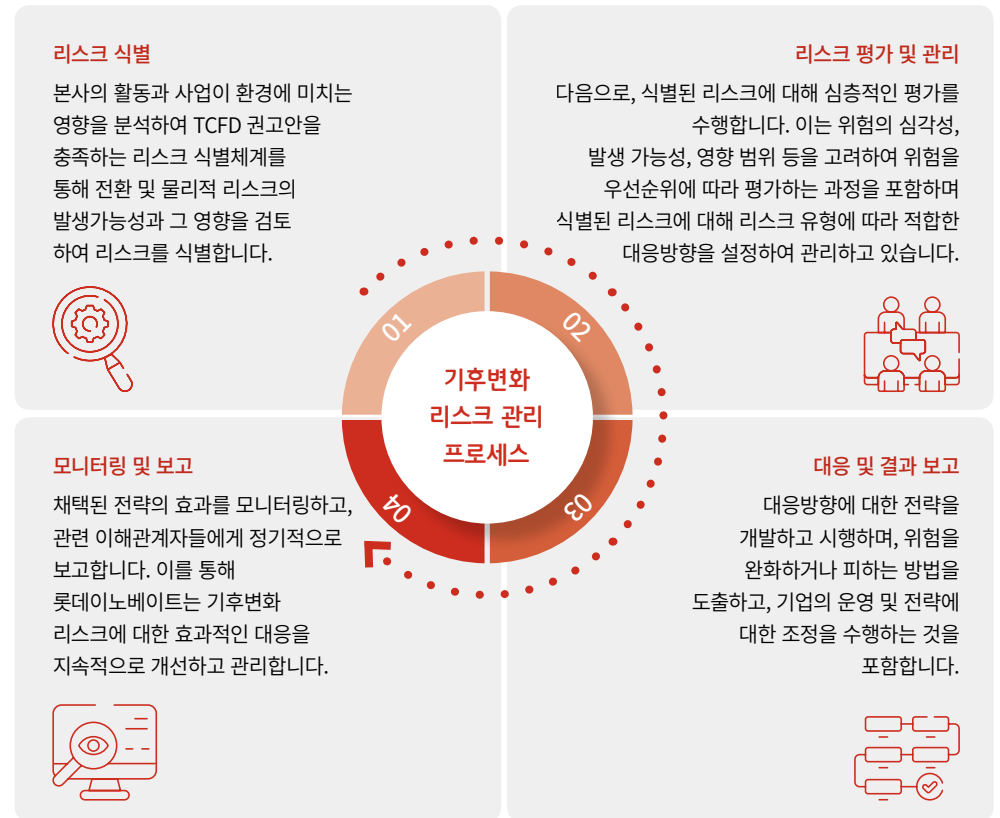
리스크 식별

본사의 활동과 사업이 환경에 미치는 영향을 분석하여 TCFD 권고안을 충족하는 리스크 식별체계를 통해 전환 및 물리적 리스크의 발생가능성과 그 영향을 검토 하여 리스크를 식별합니다.

리스크 평가 및 관리

다음으로, 식별된 리스크에 대해 심층적인 평가를 수행합니다. 이는 위험의 심각성, 발생 가능성, 영향 범위 등을 고려하여 위험을 우선순위에 따라 평가하는 과정을 포함하며 식별된 리스크에 대해 리스크 유형에 따라 적합한 대응방향을 설정하여 관리하고 있습니다.

01

02

03

04

기후변화
리스크 관리
프로세스

모니터링 및 보고

채택된 전략의 효과를 모니터링하고, 관련 이해관계자들에게 정기적으로 보고합니다. 이를 통해 롯데이노베이트는 기후변화 리스크에 대한 효과적인 대응을 지속적으로 개선하고 관리합니다.

대응 및 결과 보고

대응방향에 대한 전략을 개발하고 시행하며, 위험을 완화하거나 피하는 방법을 도출하고, 기업의 운영 및 전략에 대한 조정을 수행하는 것을 포함합니다.